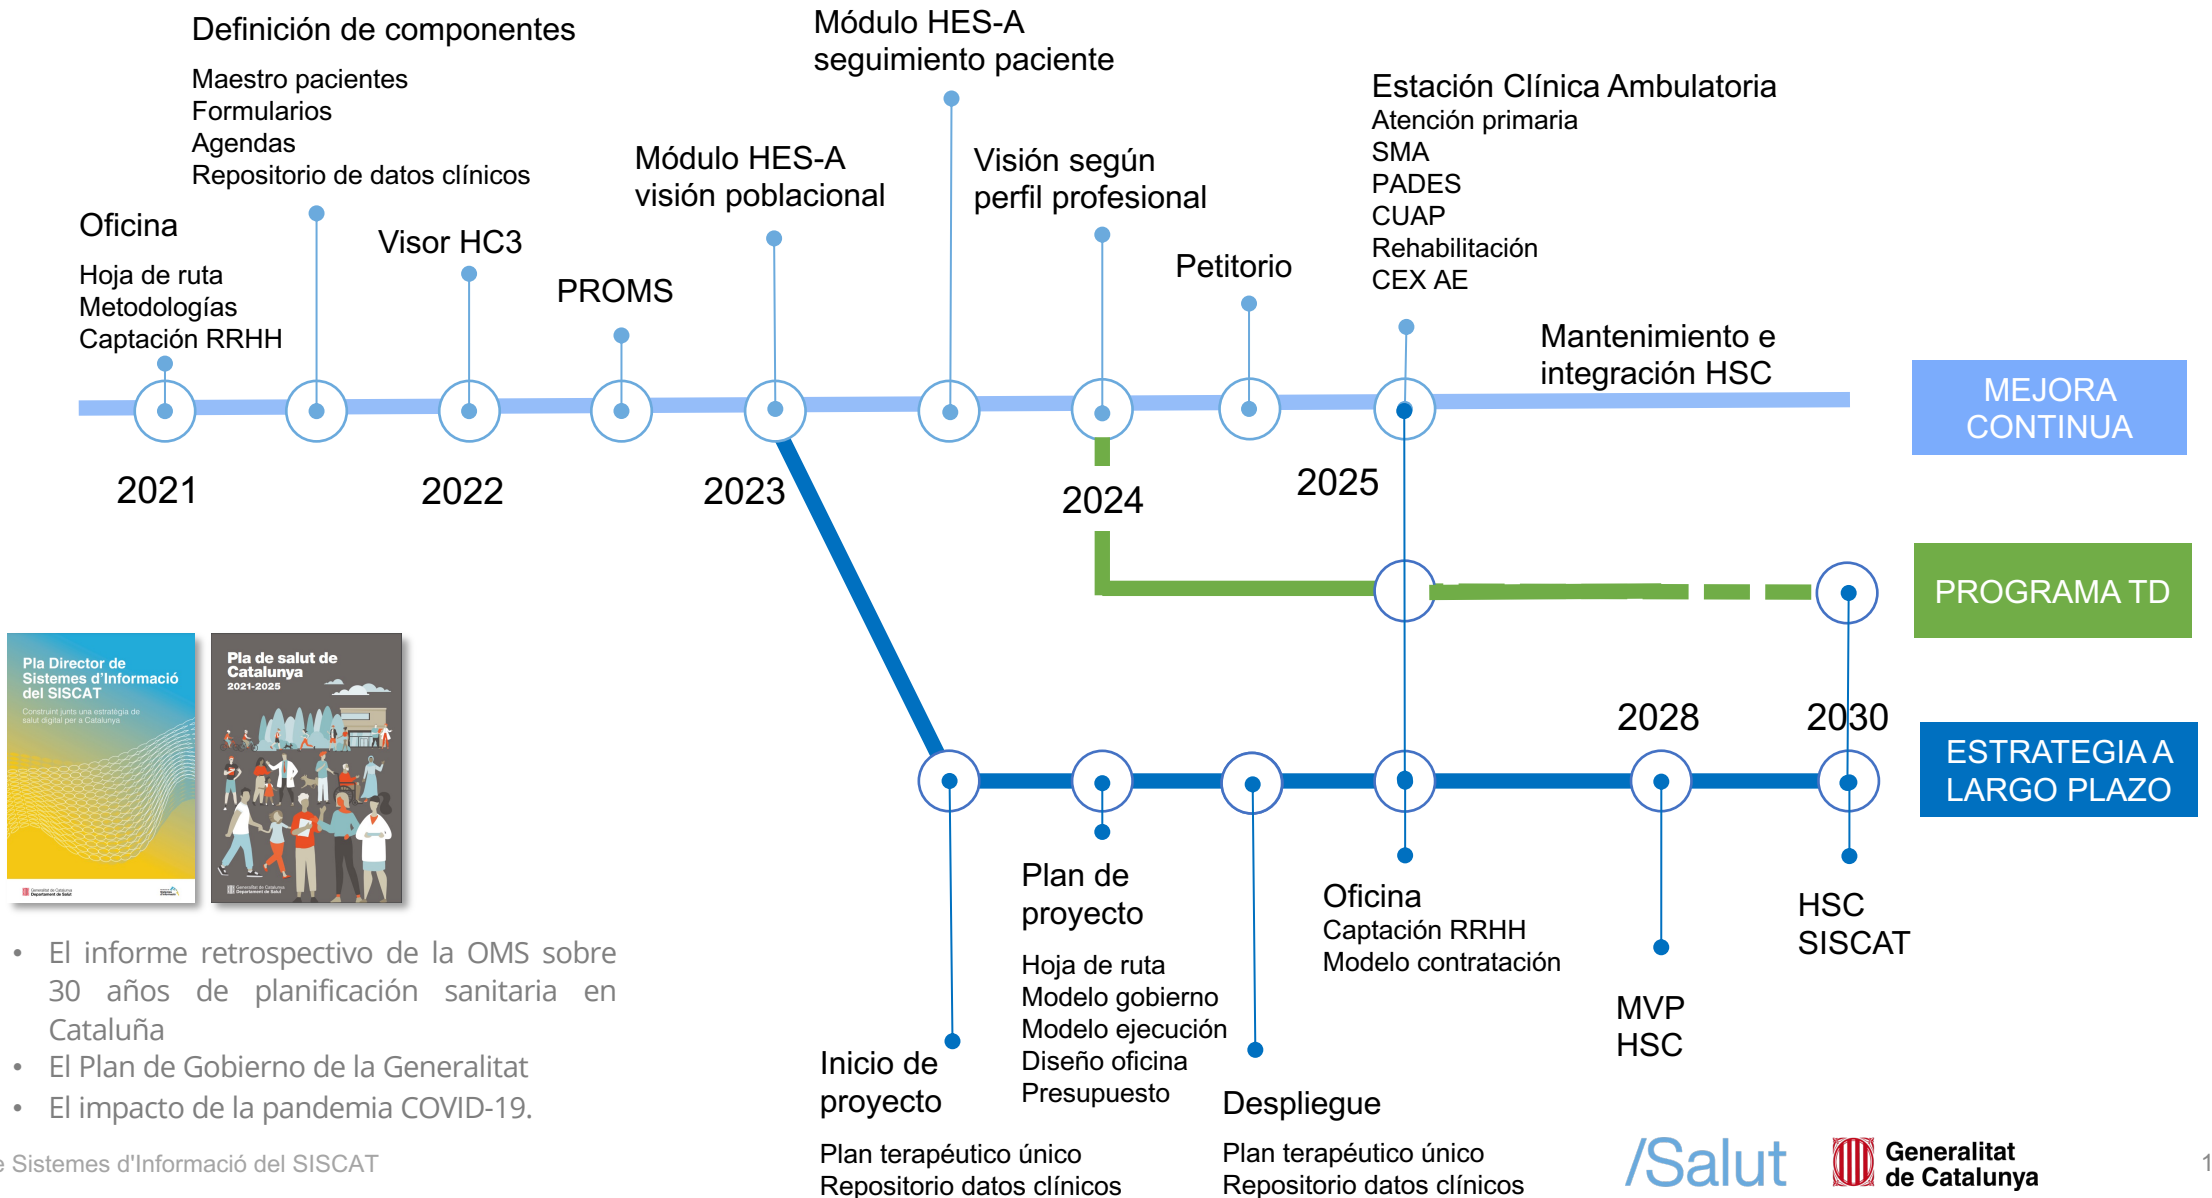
Definición de componentes

Maestro pacientes
Formularios
Agendas
Repositorio de datos clínicos

Oficina

Hoja de ruta
Metodologías
Captación RRHH

Visor HC3

PROMS

Módulo HES-A
visión poblacional

Módulo HES-A
seguimiento paciente

Visión según
perfil profesional

Petitorio

Estación Clínica Ambulatoria
Atención primaria
SMA
PADES
CUAP
Rehabilitación
CEX AE

Mantenimiento e
integración HSC

MEJORA
CONTINUA

2021

2022

2023

2024

2025

PROGRAMA TD

2028

2030

ESTRATEGIA A
LARGO PLAZO

Pla Director de Sistemes d'Informació del SISCAT

Construint junts una estratègia de salut digital per a Catalunya

Pla de salut de Catalunya
2021-2025

• El informe retrospectivo de la OMS sobre 30 años de planificación sanitaria en Cataluña
• El Plan de Gobierno de la Generalitat
• El impacto de la pandemia COVID-19.

Plan de
proyecto

Hoja de ruta
Modelo gobierno
Modelo ejecución
Diseño oficina
Presupuesto

Oficina
Captación RRHH
Modelo contratación

HSC
SISCAT

MVP
HSC

Inicio de
proyecto

Plan terapéutico único
Repositorio datos clínicos

Despliegue

Plan terapéutico único
Repositorio datos clínicos

e Sistemes d'Informació del SISCAT

/Salut

Generalitat
de Catalunya

1